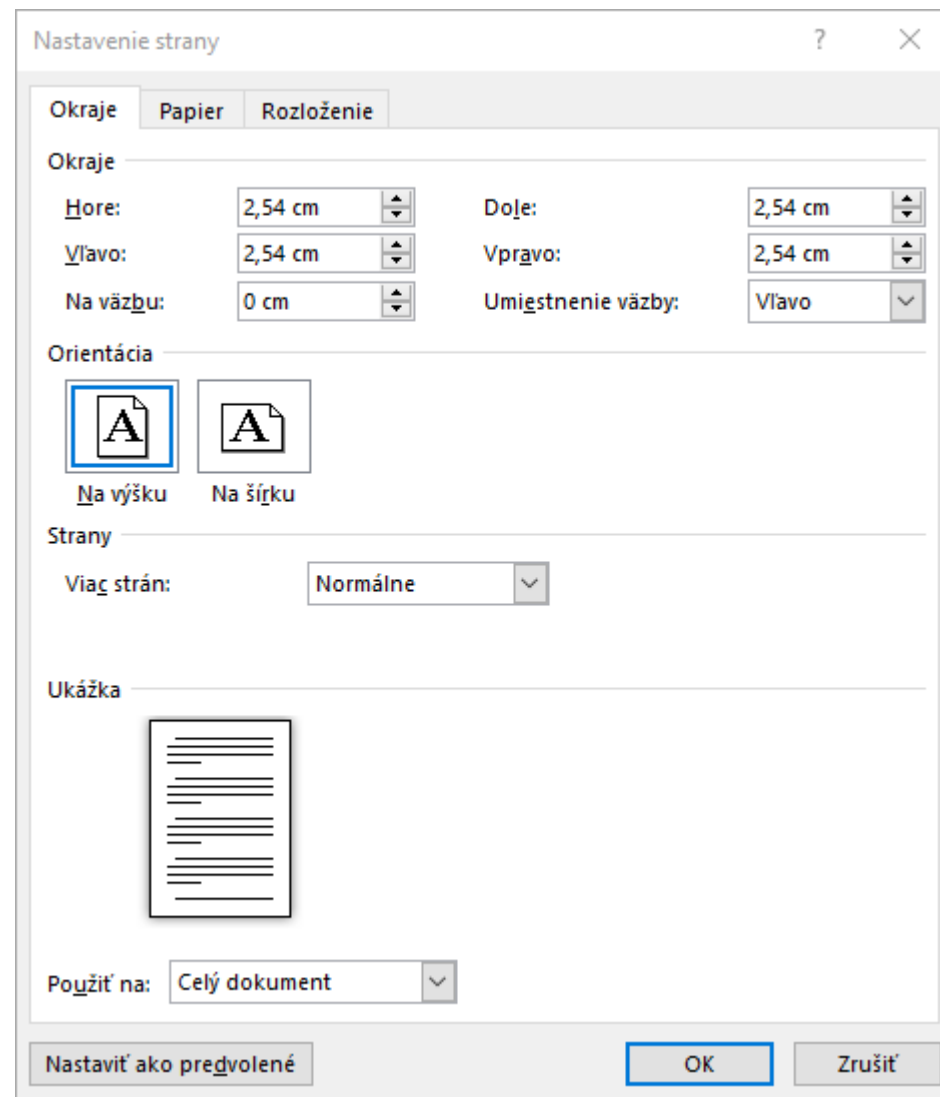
Nastavenie strany

?

Okraje | Papier | Rozloženie

Okraje

Hore: 2,54 cm
Doľe: 2,54 cm
Vľavo: 2,54 cm
Vpravo: 2,54 cm
Na väzbu: 0 cm
Umiestnenie väzby: Vľavo

Orientácia

A
A

Na výšku
Na šírku

Strany

Viac strán: Normálne

Ukážka

Použiť na: Celý dokument

Nastaviť ako predvolené
OK
Zrušiť